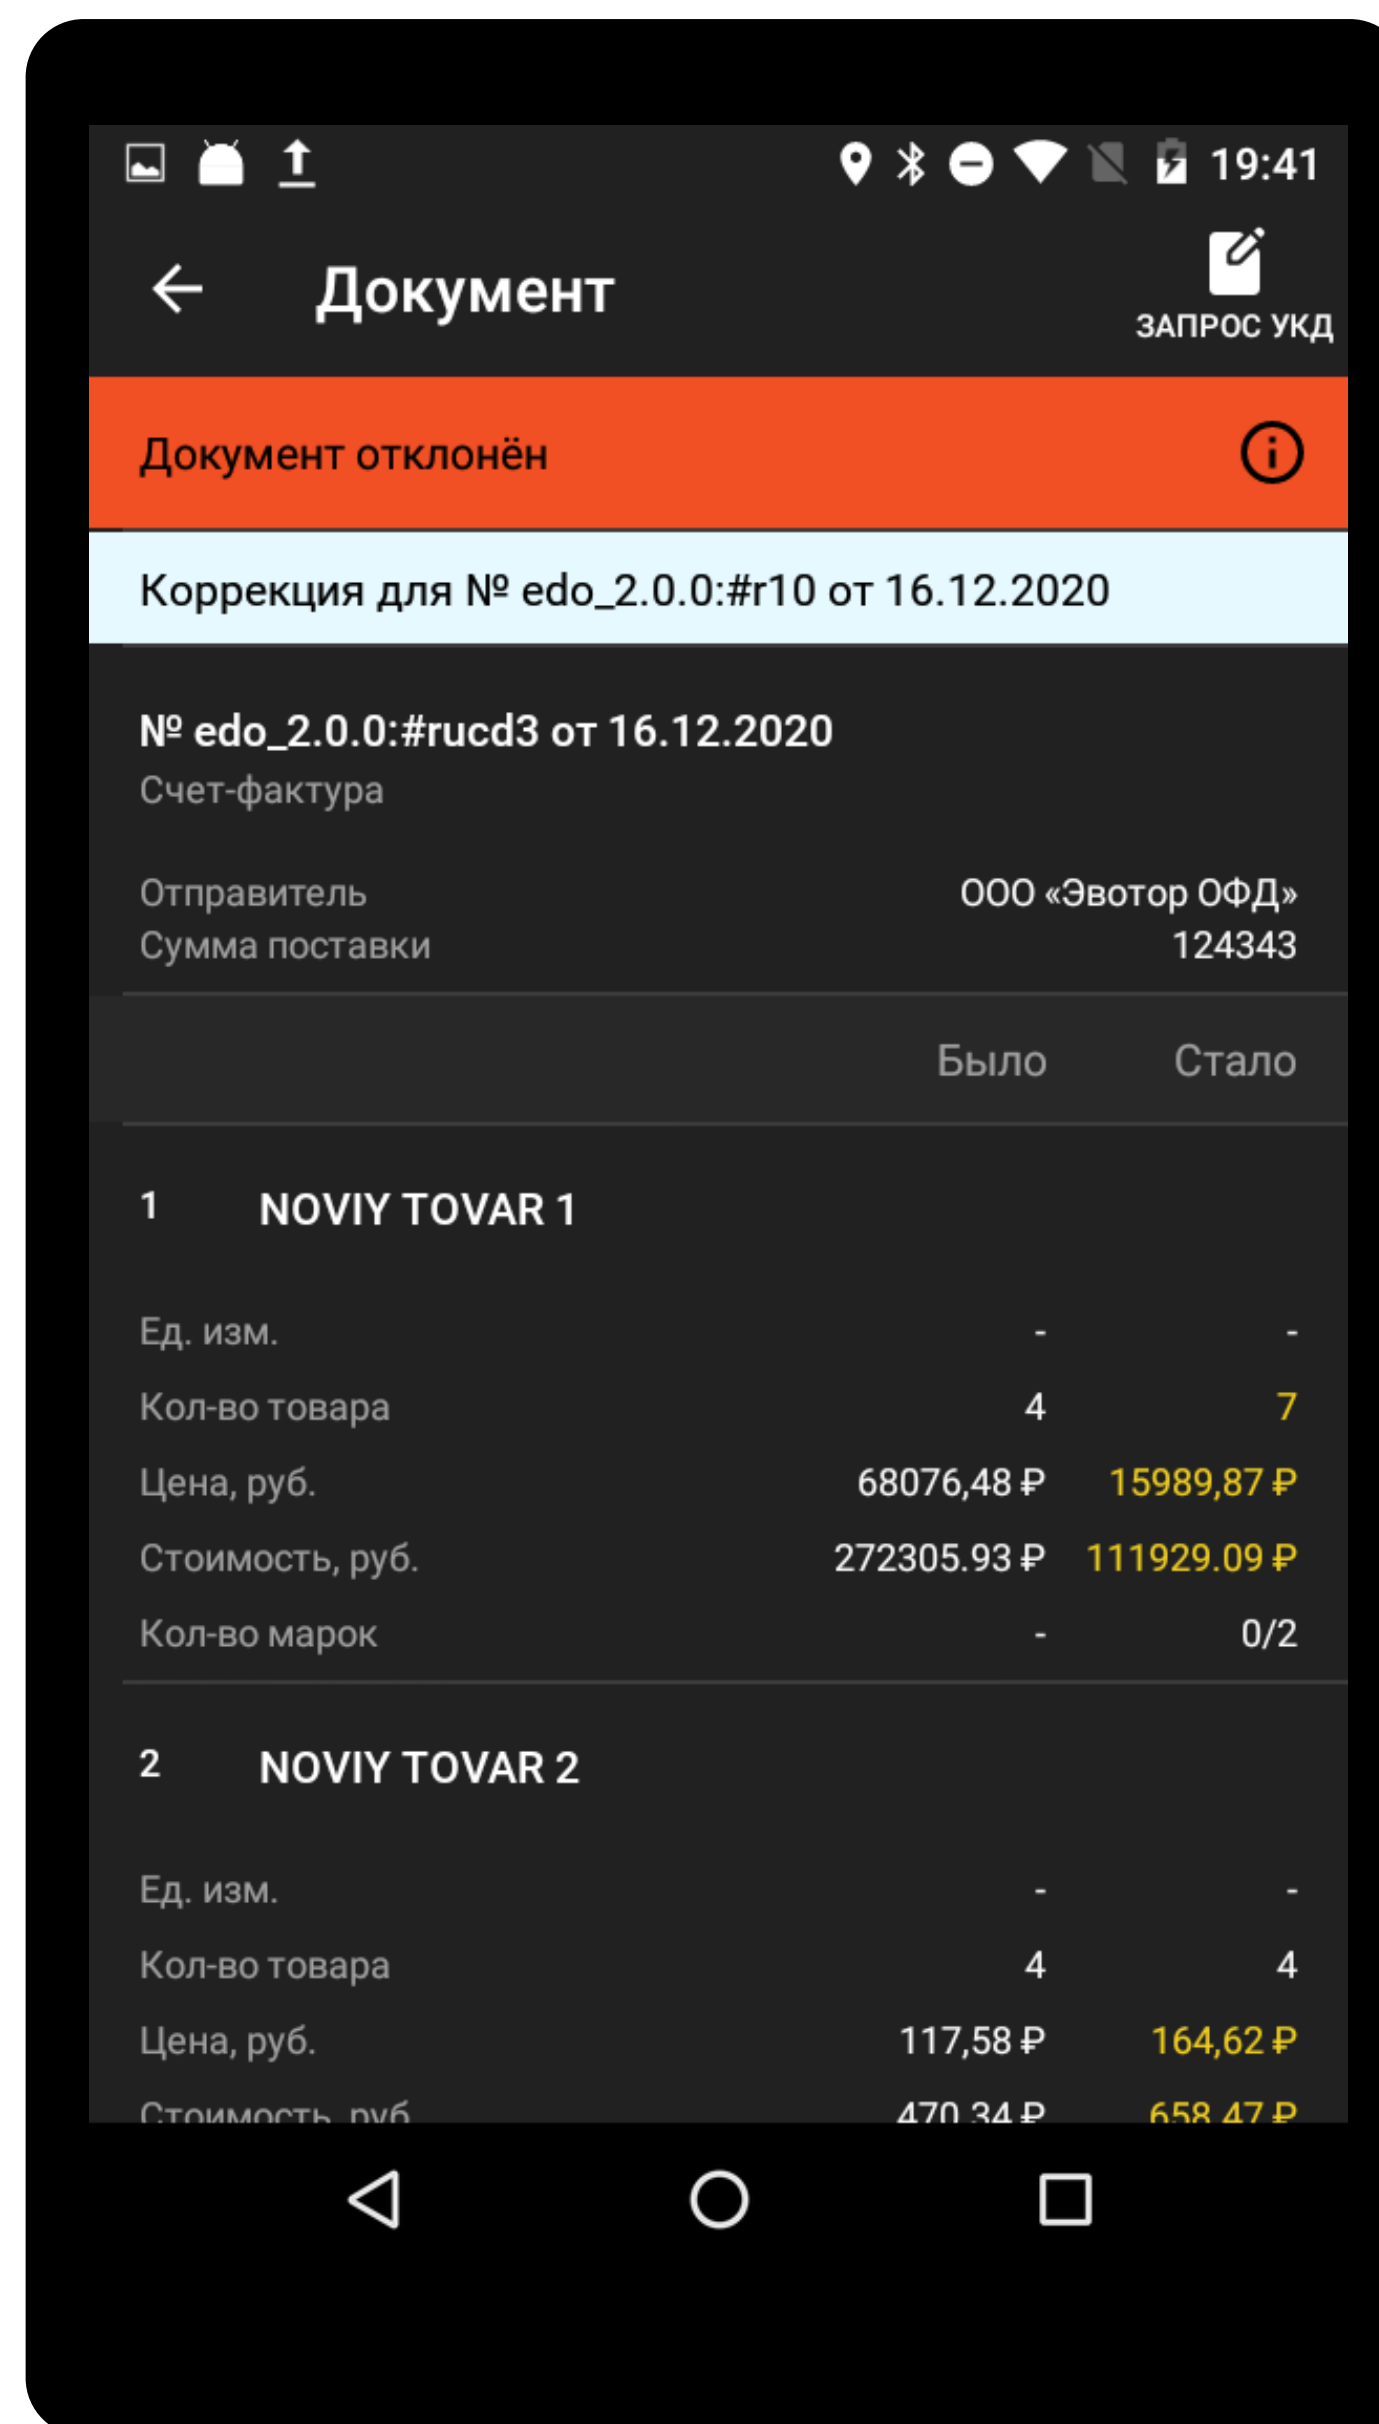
19:41

Документ

ЗАПРОС УКД

Документ отклонён

Коррекция для № edo_2.0.0:#r10 от 16.12.2020

№ edo_2.0.0:#rucd3 от 16.12.2020
Счет-фактура

Отправитель ООО «Эвотор ОФД»
Сумма поставки 124343

| | Было | Стало |
|---|---|---|
| 1 NOVIY TOVAR 1 | | |
| Ед. изм. | - | - |
| Кол-во товара | 4 | 7 |
| Цена, руб. | 68076,48 ₽ | 15989,87 ₽ |
| Стоимость, руб. | 272305.93 ₽ | 111929.09 ₽ |
| Кол-во марок | - | 0/2 |
| 2 NOVIY TOVAR 2 | | |
| Ед. изм. | - | - |
| Кол-во товара | 4 | 4 |
| Цена, руб. | 117,58 ₽ | 164,62 ₽ |
| Стоимость, руб. | 470,34 ₽ | 658,47 ₽ |